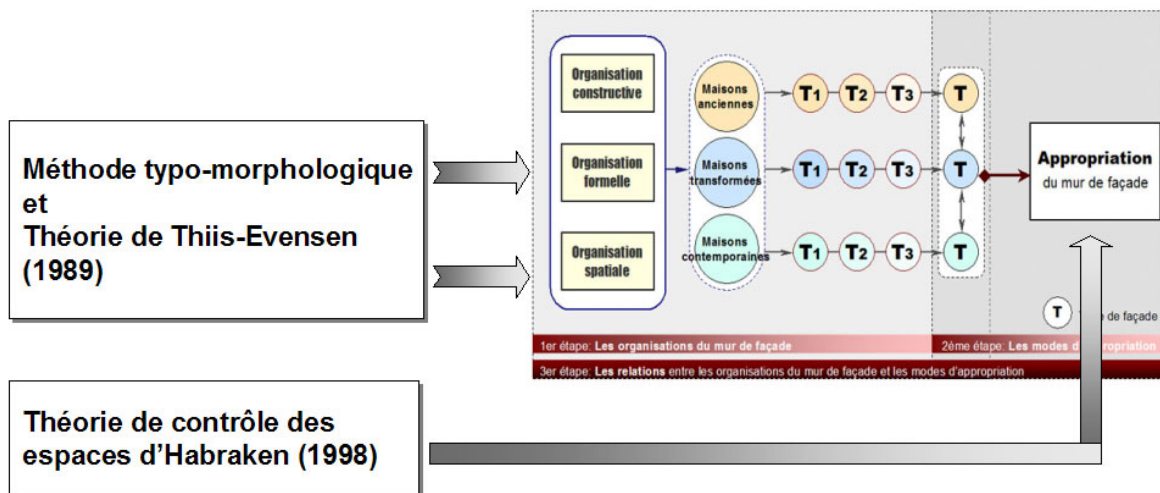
Méthode typo-morphologique et Théorie de Thiis-Evensen (1989)

Théorie de contrôle des espaces d'Habraken (1998)

Organisation constructive

Organisation formelle

Organisation spatiale

Maisons anciennes

Maisons transformées

Maisons contemporaines

$T_1$ $T_2$ $T_3$ T

$T_1$ $T_2$ $T_3$ T

$T_1$ $T_2$ $T_3$ T

Appropriation du mur de façade

T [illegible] de façade

1er étape: Les organisations du mur de façade

2ème étape: Les modes d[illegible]propriation

3er étape: Les relations entre les organisations du mur de façade et les modes d'appropriation